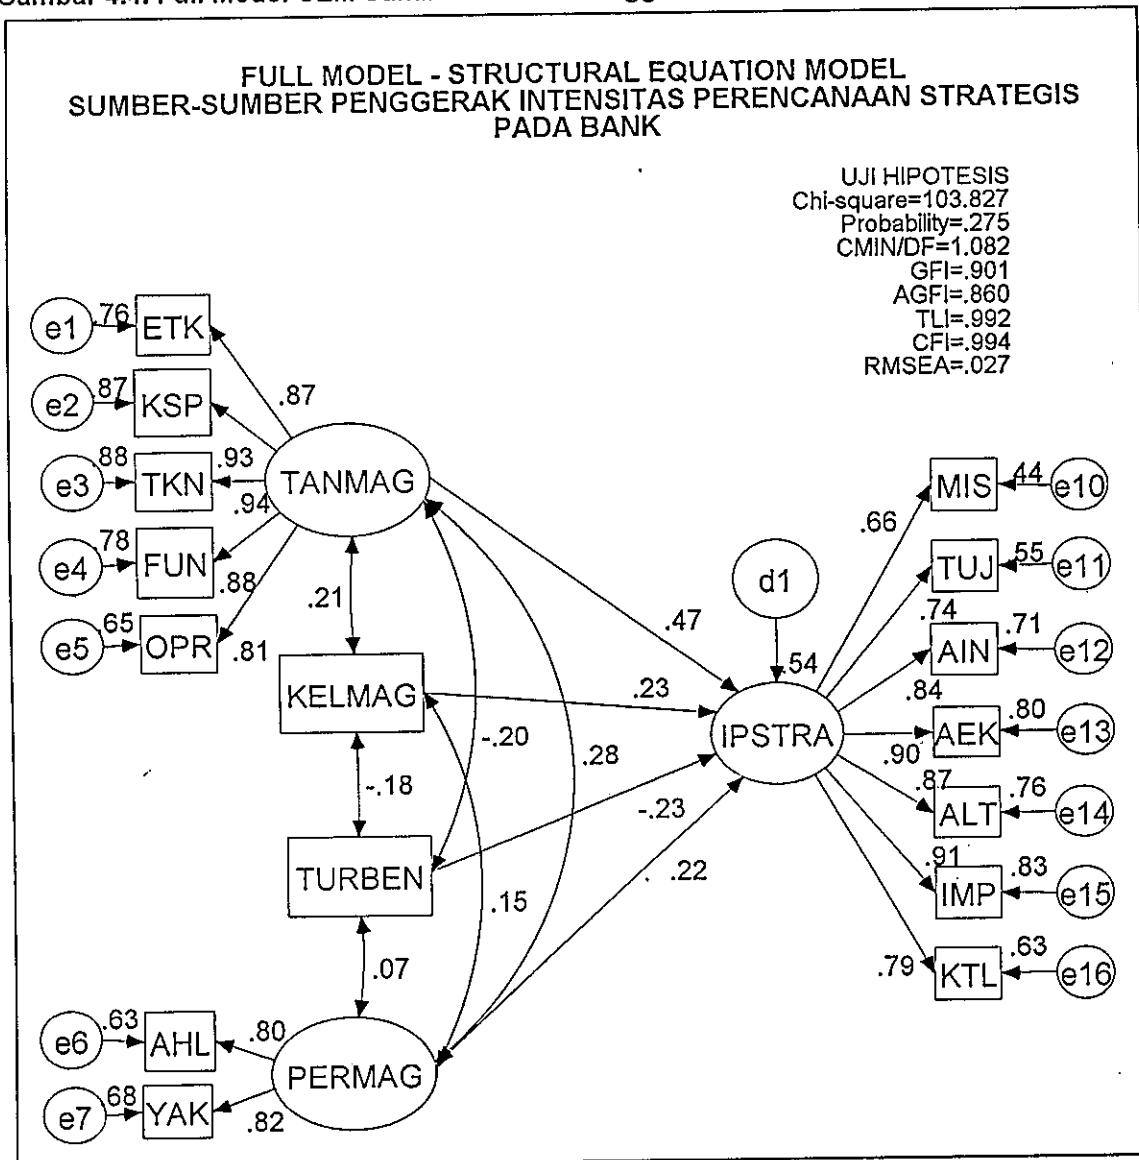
Gambar 4.4. Full Model SEM Bank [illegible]

FULL MODEL - STRUCTURAL EQUATION MODEL
SUMBER-SUMBER PENGGERAK INTENSITAS PERENCANAAN STRATEGIS
PADA BANK

UJI HIPOTESIS
Chi-square=103.827
Probability=.275
CMIN/DF=1.082
GFI=.901
AGFI=.860
TLI=.992
CFI=.994
RMSEA=.027

e1 .76 ETK
e2 .87 KSP
e3 .88 TKN
e4 .78 FUN
e5 .65 OPR

.87
.93
.94
.88
.81

TANMAG

.21

KELMAG

-.18

TURBEN

.07

PERMAG

-.20
.28
.15

.47
.23
-.23
.22

d1
.54

IPSTRA

.66
.74
.84
.90
.87
.91
.79

MIS .44 e10
TUJ .55 e11
AIN .71 e12
AEK .80 e13
ALT .76 e14
IMP .83 e15
KTL .63 e16

e6 .63 AHL
e7 .68 YAK

.80
.82